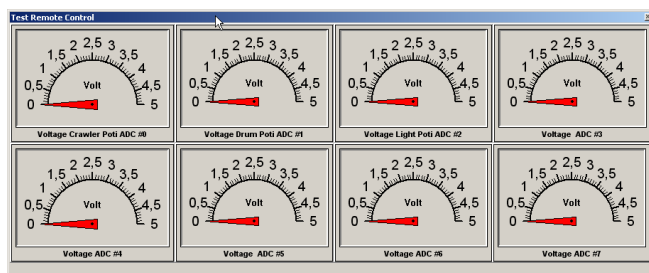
Test Remote Control

2 2,5 3
1,5 3,5
1 4
0,5 Volt 4,5
0 5
Voltage Crawler Poti ADC #0

2 2,5 3
1,5 3,5
1 4
0,5 Volt 4,5
0 5
Voltage Drum Poti ADC #1

2 2,5 3
1,5 3,5
1 4
0,5 Volt 4,5
0 5
Voltage Light Poti ADC #2

2 2,5 3
1,5 3,5
1 4
0,5 Volt 4,5
0 5
Voltage ADC #3

2 2,5 3
1,5 3,5
1 4
0,5 Volt 4,5
0 5
Voltage ADC #4

2 2,5 3
1,5 3,5
1 4
0,5 Volt 4,5
0 5
Voltage ADC #5

2 2,5 3
1,5 3,5
1 4
0,5 Volt 4,5
0 5
Voltage ADC #6

2 2,5 3
1,5 3,5
1 4
0,5 Volt 4,5
0 5
Voltage ADC #7